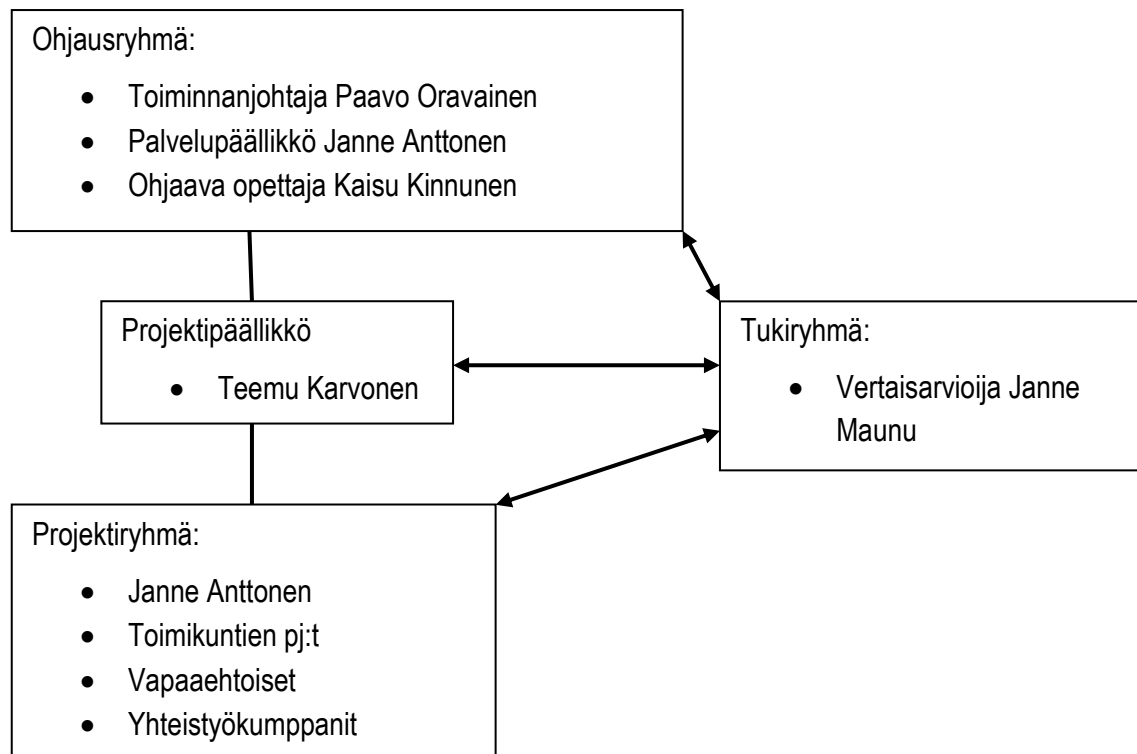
Ohjausryhmä:

- Toiminnanjohtaja Paavo Oravainen
- Palvelupäällikkö Janne Anttonen
- Ohjaava opettaja Kaisu Kinnunen

Projektipäällikkö

- Teemu Karvonen

Tukiryhmä:

- Vertaisarvioija Janne Maunu

Projektiryhmä:

- Janne Anttonen
- Toimikuntien pj:t
- Vapaaehtoiset
- Yhteistyökumppanit